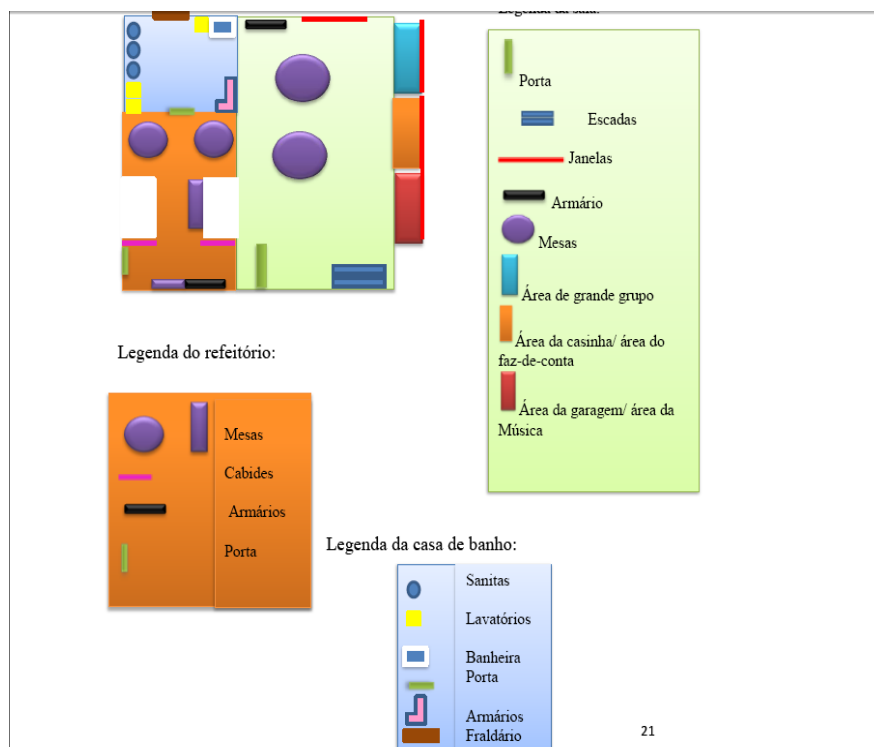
Legenda da sala:

Porta

Escadas

Janelas

Armário

Mesas

Área de grande grupo

Área da casinha/ área do faz-de-conta

Área da garagem/ área da Música

Legenda do refeitório:

Mesas

Cabides

Armários

Porta

Legenda da casa de banho:

Sanitas

Lavatórios

Banheira

Porta

Armários

Fraldário

21